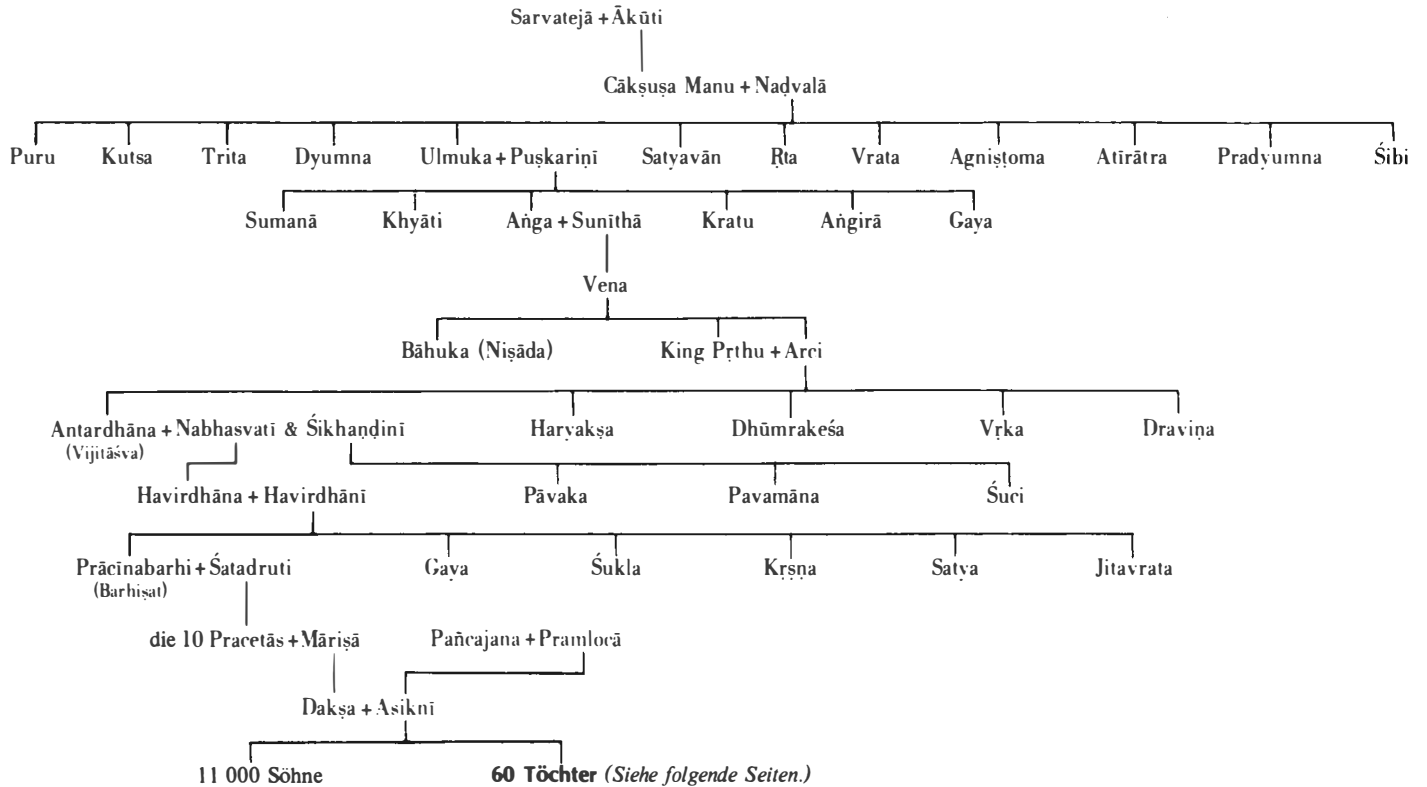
Sarvatejā + Ākūti

Cākṣuṣa Manu + Naḍvalā

Puru Kutsa Trita Dyumna Ulmuka + Puṣkariṇī Satyavān Ṛta Vrata Agniṣṭoma Atīrātra Pradyumna Śibi

Sumanā Khyāti Aṅga + Sunīthā Kratu Aṅgirā Gaya

Vena

Bāhuka (Niṣāda) King Pṛthu + Arci

Antardhāna + Nabhasvatī & Śikhaṇḍinī (Vijitāśva) Haryakṣa Dhūmrakeśa Vṛka Draviṇa

Havirdhāna + Havirdhānī Pāvaka Pavamāna Śuci

Prācīnabarhi + Śatadruti (Barhiṣat) Gaya Śukla Kṛṣṇa Satya Jitavrata

die 10 Pracetās + Māriṣā Pañcajana + Pramlocā

Dakṣa + Asiknī

11 000 Söhne **60 Töchter** *(Siehe folgende Seiten.)*